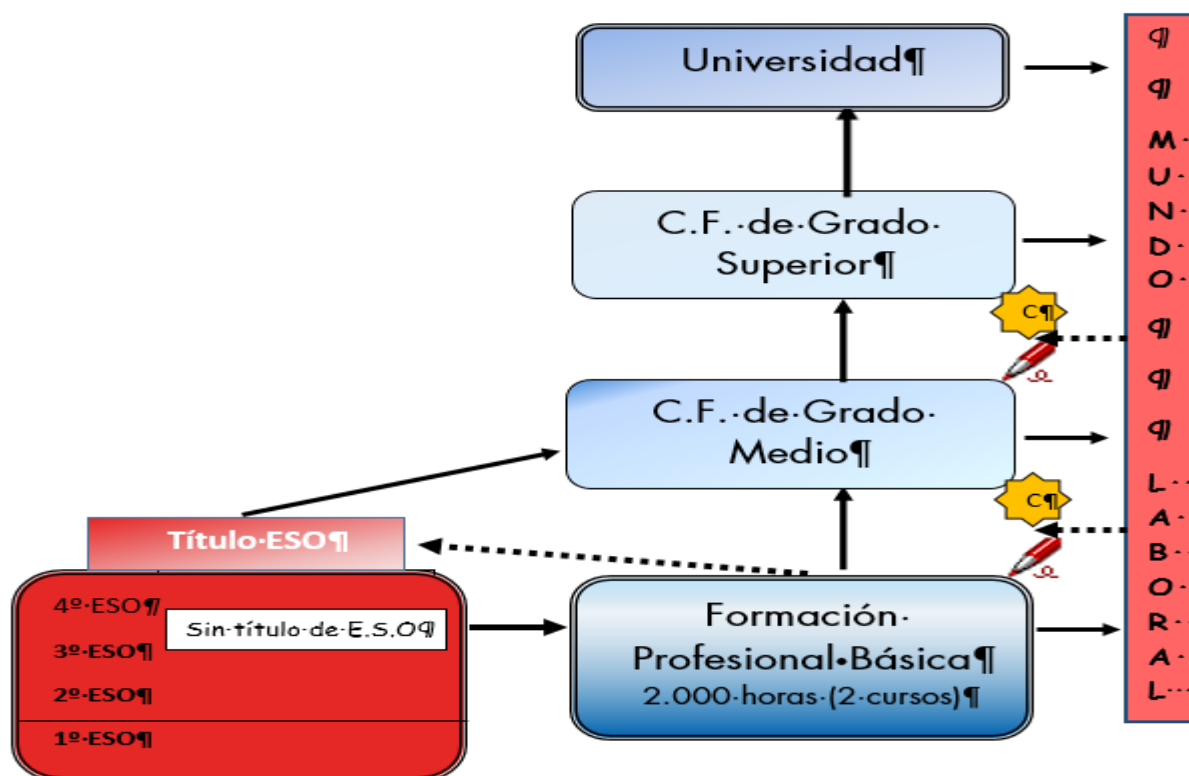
Universidad¶

C.F.·de·Grado·
Superior¶

C.F.·de·Grado·
Medio¶

Título·ESO¶

4º·ESO¶
Sin·título·de·E.S.O¶
3º·ESO¶
2º·ESO¶
1º·ESO¶

Formación·
Profesional•Básica¶
2.000·horas·(2·cursos)¶

C¶

C¶

¶
¶
M·
U·
N·
D·
O·
¶
¶
¶
L··
A·
B·
O·
R·
A·
L··